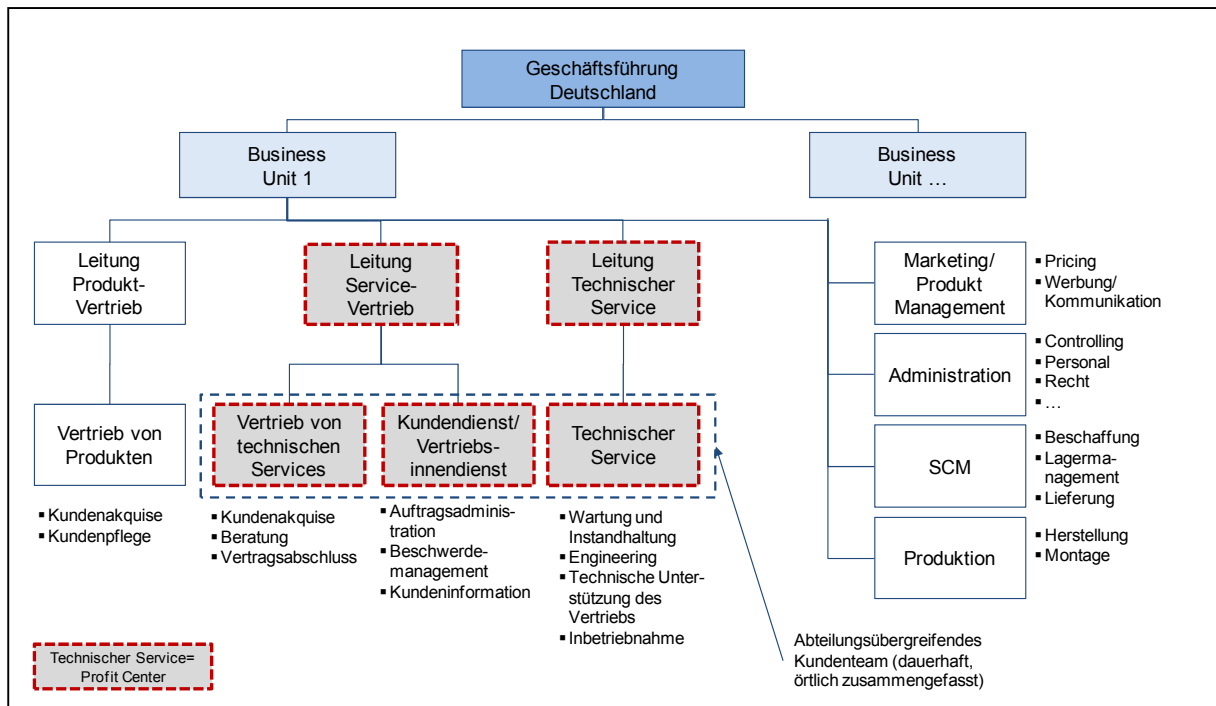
Geschäftsführung Deutschland

Business Unit 1

Business Unit …

Leitung Produkt-Vertrieb

Leitung Service-Vertrieb

Leitung Technischer Service

Marketing/ Produkt Management

- Pricing
- Werbung/ Kommunikation

Administration

- Controlling
- Personal
- Recht
- …

SCM

- Beschaffung
- Lagermanagement
- Lieferung

Produktion

- Herstellung
- Montage

Vertrieb von Produkten

- Kundenakquise
- Kundenpflege

Vertrieb von technischen Services

- Kundenakquise
- Beratung
- Vertragsabschluss

Kundendienst/ Vertriebsinnendienst

- Auftragsadministration
- Beschwerdemanagement
- Kundeninformation

Technischer Service

- Wartung und Instandhaltung
- Engineering
- Technische Unterstützung des Vertriebs
- Inbetriebnahme

Abteilungsübergreifendes Kundenteam (dauerhaft, örtlich zusammengefasst)

Technischer Service= Profit Center